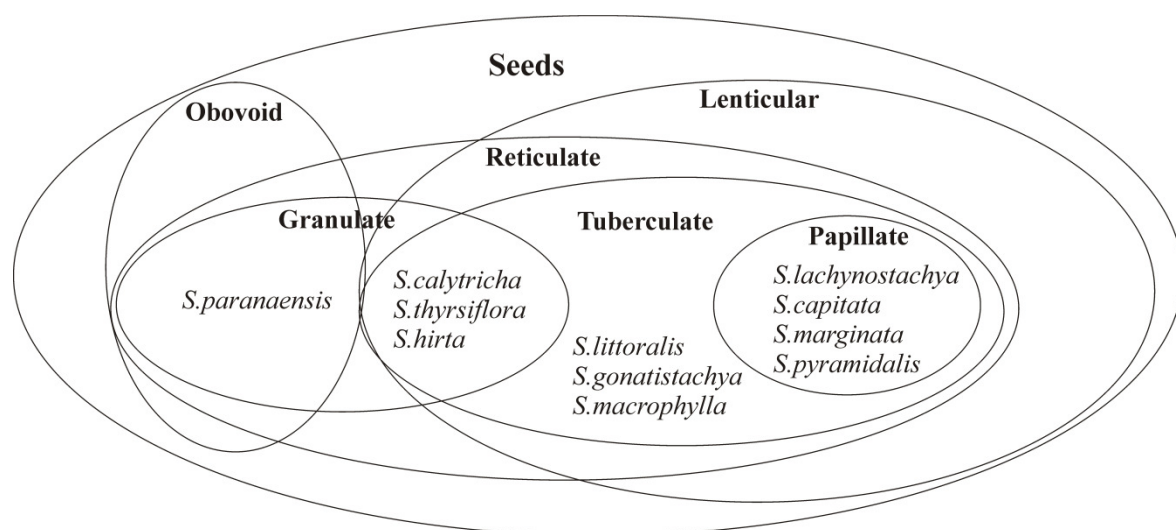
Seeds

Obovoid

Lenticular

Reticulate

Granulate

Tuberculate

Papillate

S.paranaensis

S.calytricha
S.thyrsiflora
S.hirta

S.littoralis
S.gonatistachya
S.macrophylla

S.lachynostachya
S.capitata
S.marginata
S.pyramidalis